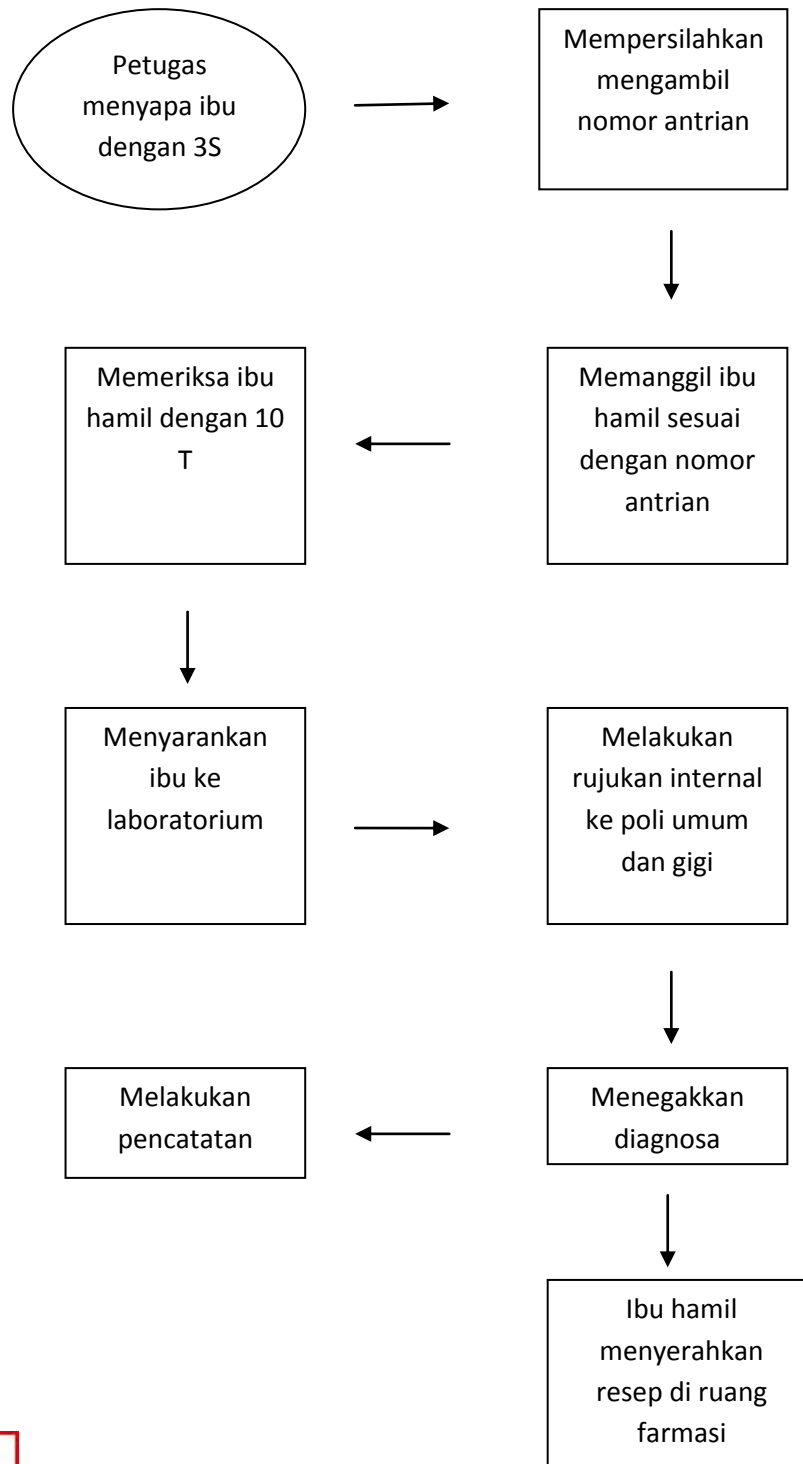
Petugas menyapa ibu dengan 3S

Mempersilahkan mengambil nomor antrian

Memanggil ibu hamil sesuai dengan nomor antrian

Memeriksa ibu hamil dengan 10 T

Menyarankan ibu ke laboratorium

Melakukan rujukan internal ke poli umum dan gigi

Menegakkan diagnosa

Melakukan pencatatan

Ibu hamil menyerahkan resep di ruang farmasi